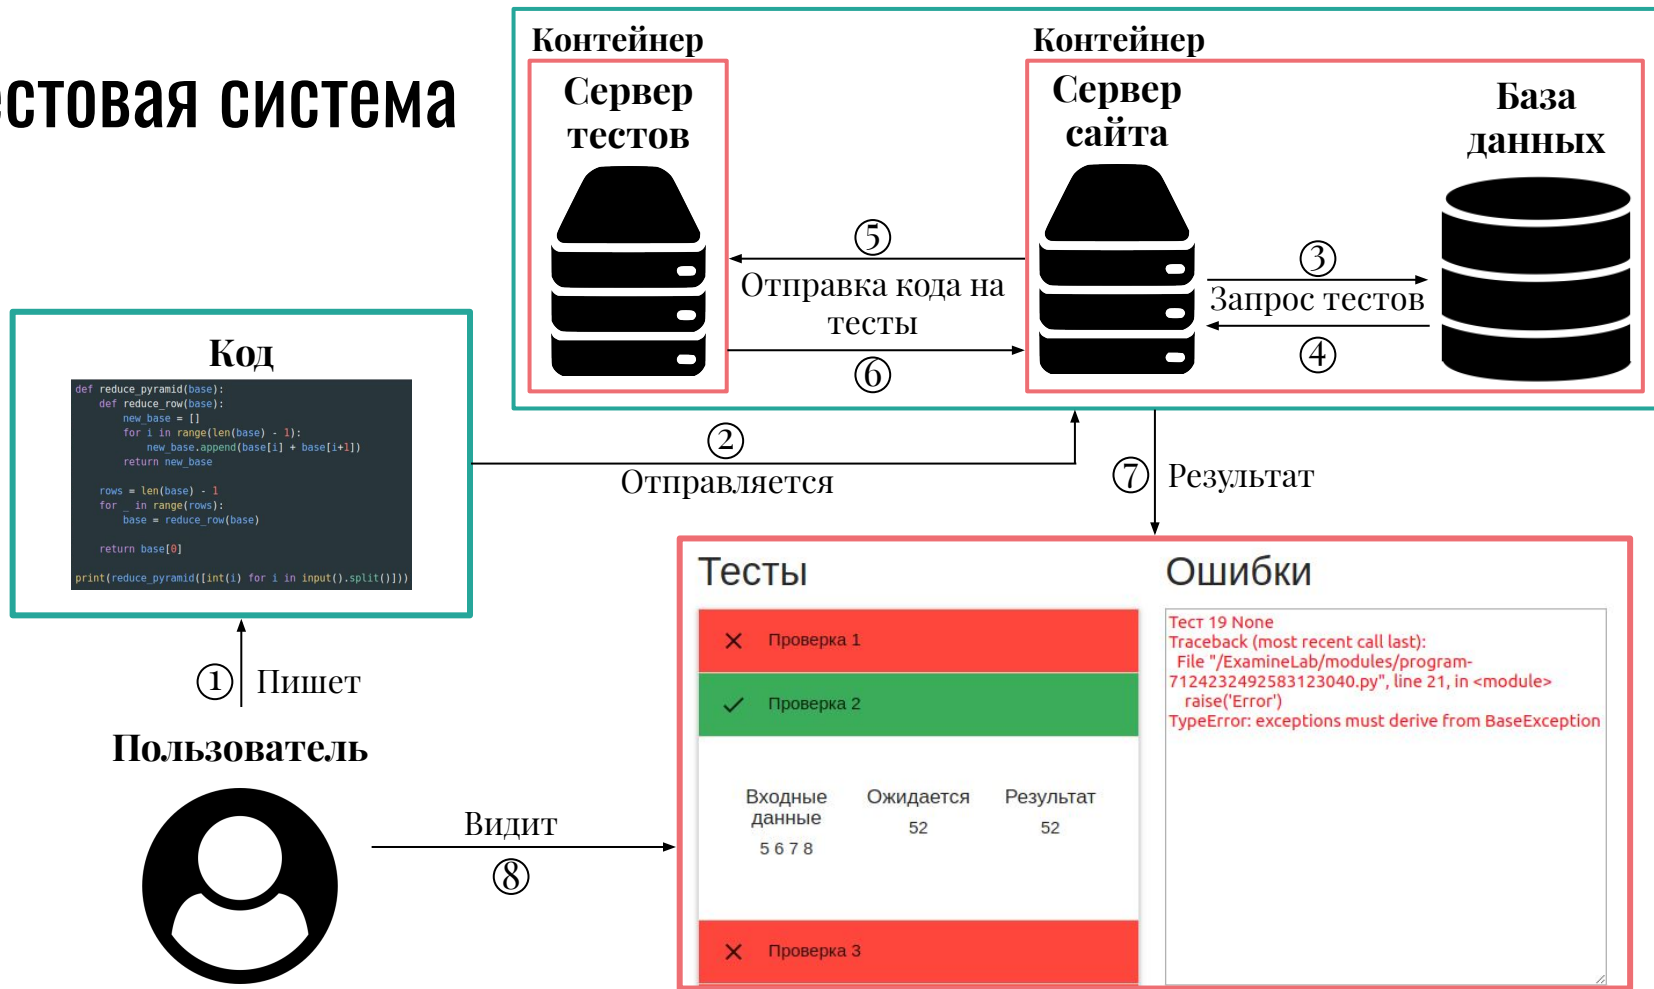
естовая система

Контейнер

Сервер тестов

Контейнер

Сервер сайта

База данных

⑤

Отправка кода на тесты

⑥

③

Запрос тестов

④

Код

def reduce_pyramid(base):
    def reduce_row(base):
        new_base = []
        for i in range(len(base) - 1):
            new_base.append(base[i] + base[i+1])
        return new_base

    rows = len(base) - 1
    for _ in range(rows):
        base = reduce_row(base)

    return base[0]

print(reduce_pyramid([int(i) for i in input().split()]))

②

Отправляется

⑦ Результат

① Пишет

Пользователь

Видит

⑧

Тесты

Ошибки

✕ Проверка 1

✓ Проверка 2

| Входные данные | Ожидается | Результат |
|---|---|---|
| 5 6 7 8 | 52 | 52 |

✕ Проверка 3

Тест 19 None
Traceback (most recent call last):
  File "/ExamineLab/modules/program-71242324925831230​40.py", line 21, in <module>
    raise('Error')
TypeError: exceptions must derive from BaseException